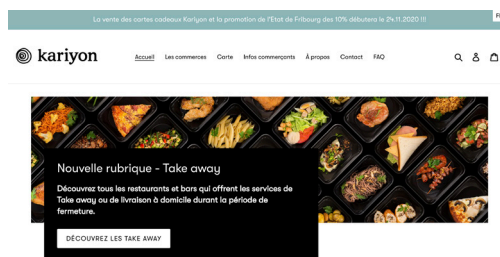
La vente des cartes cadeaux Kariyon et la promotion de l'Etat de Fribourg des 10% débutera le 24.11.2020 !!

kariyon

Accueil Les commerces Carte Infos commerçants À propos Contact FAQ

Nouvelle rubrique - Take away

Découvrez tous les restaurants et bars qui offrent les services de Take away ou de livraison à domicile durant la période de fermeture.

DÉCOUVREZ LES TAKE AWAY